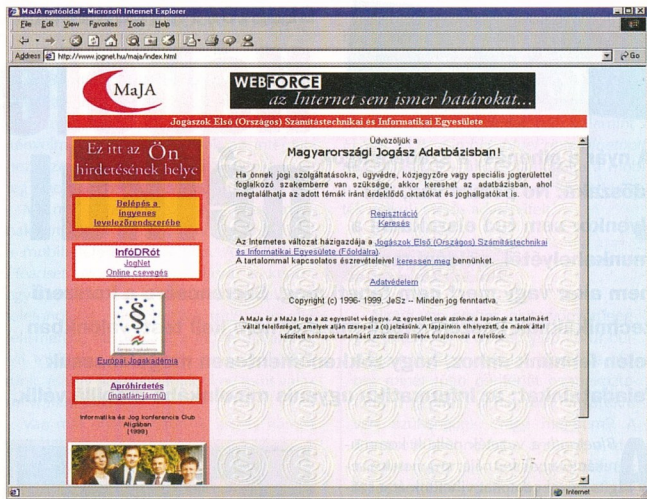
MaJA nyitóoldal - Microsoft Internet Explorer

File Edit View Favorites Tools Help

Address http://www.jognet.hu/maja/index.html

Go

MaJA

WEBFORCE az Internet sem ismer határokat...

Jogászok Első (Országos) Számítástechnikai és Informatikai Egyesülete

Ez itt az Ön hirdetésének helye

Belépés a ingyenes levelezőrendszerébe

InfóDRót
JogNet
Online csevegés

Európai Jogakadémia

Apróhirdetés (ingatlan-jármű)

Informatika és Jog konferencia Club Algában (1999)

Üdvözöljük a
Magyarországi Jogász Adatbázisban!

Ha önnek jogi szolgáltatásokra, ügyvédre, közjegyzőre vagy speciális jogterülettel foglalkozó szakemberre van szüksége, akkor keresheti az adatbázisban, ahol megtalálhatja az adott témák iránt érdeklődő oktatókat és hallgatókat is.

Regisztráció
Keresés

Az Internetes változat házigazdája a Jogászok Első (Országos) Számítástechnikai és Informatikai Egyesülete (Főoldalra).
A tartalommal kapcsolatos észrevételeivel keressen meg bennünket.

Adatvédelem

Copyright (c) 1996- 1999. JeSz -- Minden jog fenntartva.

A MaJa és a MaJa logo a az egyesület védjegye. Az egyesület csak azoknak a lapoknak a tartalmáért vállal felelősséget, amelyek alján szerepel a (c) jelzésünk. A lapjainkon elhelyezett, de mások által készített honlapok tartalmáért azok szerzői illetve tulajdonosai a felelősek.

Internet